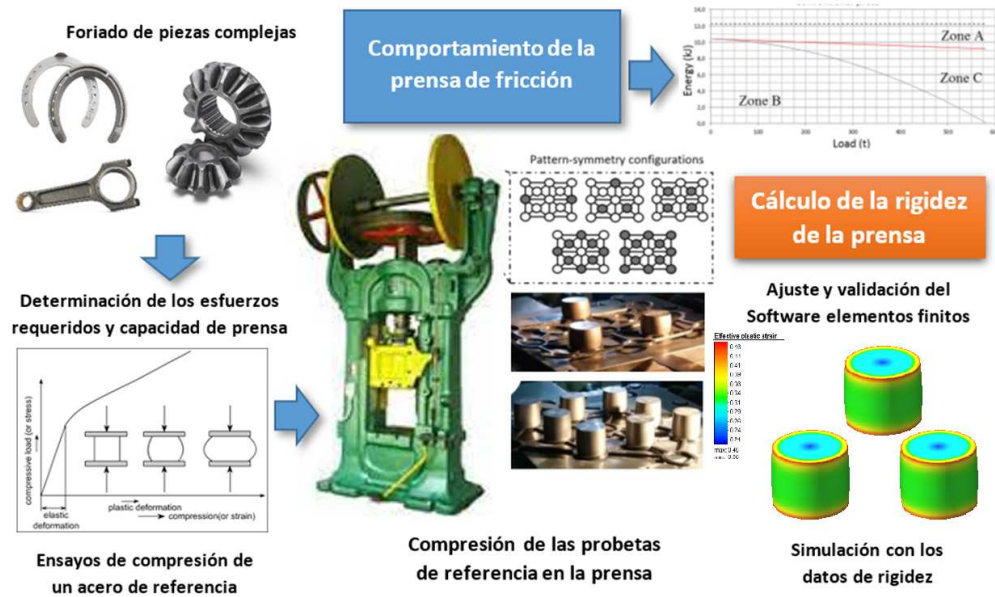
Foriado de piezas complejas

Comportamiento de la prensa de fricción

14,0
12,0
10,0
8,0
6,0
4,0
2,0
0,0
0 100 200 300 400 500 600

Energy (kJ)

Load (t)

Zone A

Zone C

Zone B

Pattern-symmetry configurations

Cálculo de la rigidez de la prensa

Determinación de los esfuerzos requeridos y capacidad de prensa

Ajuste y validación del Software elementos finitos

Effective plastic strain

compressive load (or stress)

elastic deformation

plastic deformation

compression(or strain)

Ensayos de compresión de un acero de referencia

Compresión de las probetas de referencia en la prensa

Simulación con los datos de rigidez